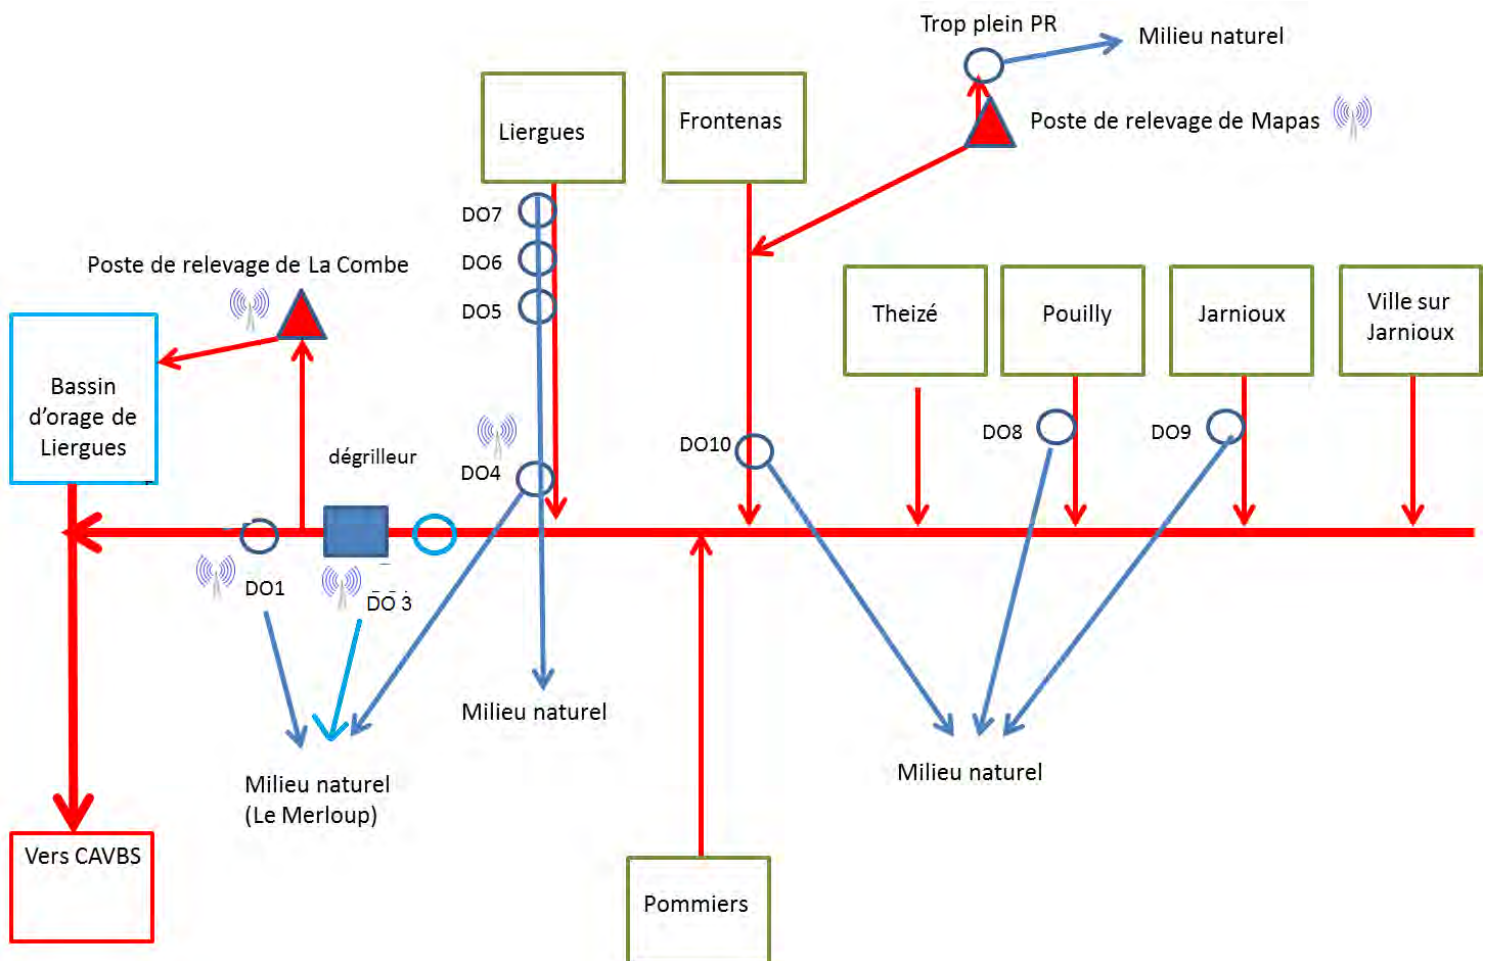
Trop plein PR

Milieu naturel

Liergues

Frontenas

Poste de relevage de Mapas

DO7

DO6

DO5

Poste de relevage de La Combe

Theizé

Pouilly

Jarnioux

Ville sur Jarnioux

Bassin d'orage de Liergues

dégrilleur

DO4

DO10

DO8

DO9

DO1

DO 3

Milieu naturel

Milieu naturel (Le Merloup)

Milieu naturel

Vers CAVBS

Pommiers